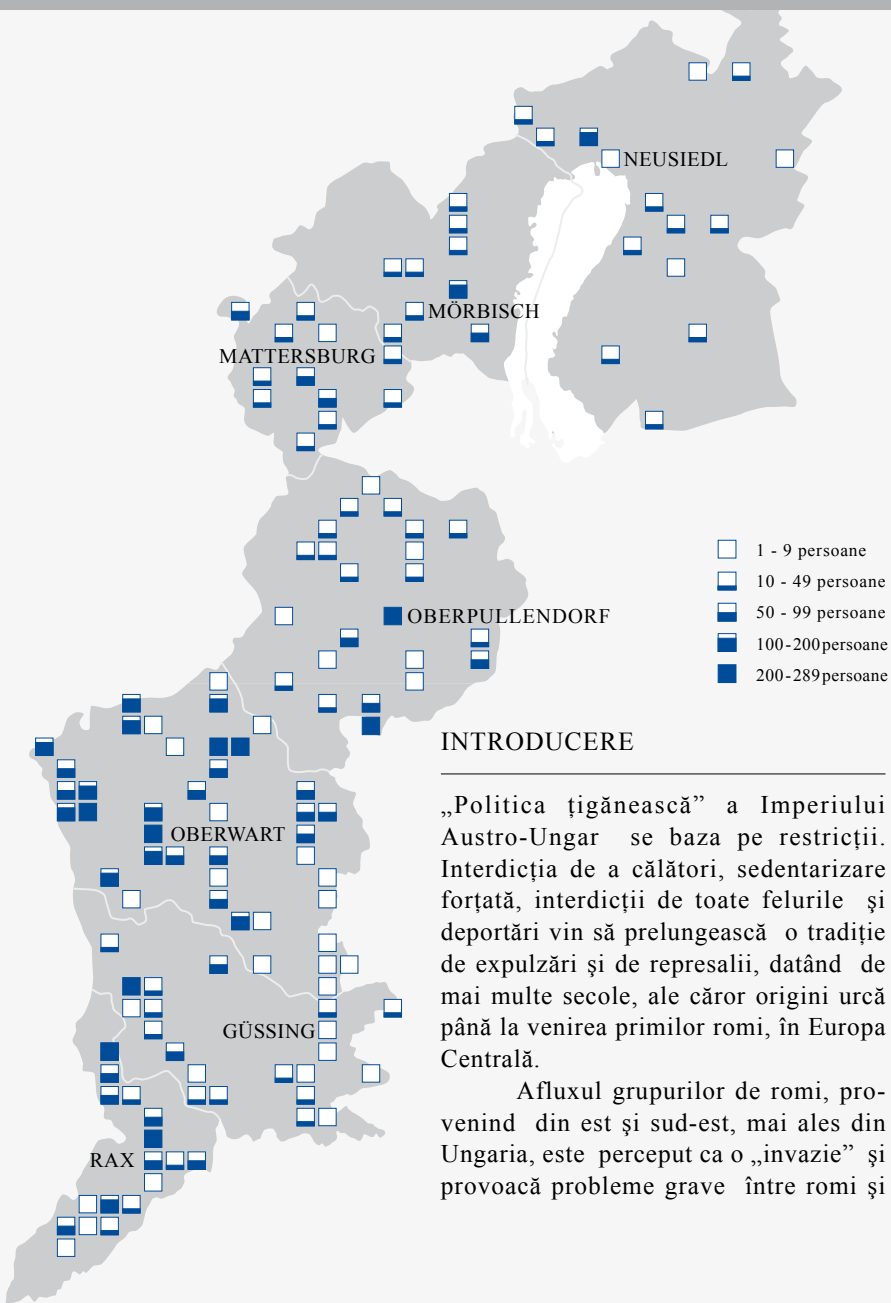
NEUSIEDL

MÖRBISCH

MATTERSBURG

OBERPULLENDORF

OBERWART

GÜSSING

RAX

1 - 9 persoane
10 - 49 persoane
50 - 99 persoane
100-200persoane
200-289persoane

INTRODUCERE

„Politica ţigănească" a Imperiului Austro-Ungar se baza pe restricţii. Interdicţia de a călători, sedentarizare forţată, interdicţii de toate felurile şi deportări vin să prelungească o tradiţie de expulzări şi de represalii, datând de mai multe secole, ale căror origini urcă până la venirea primilor romi, în Europa Centrală.

Afluxul grupurilor de romi, provenind din est şi sud-est, mai ales din Ungaria, este perceput ca o „invazie" şi provoacă probleme grave între romi şi